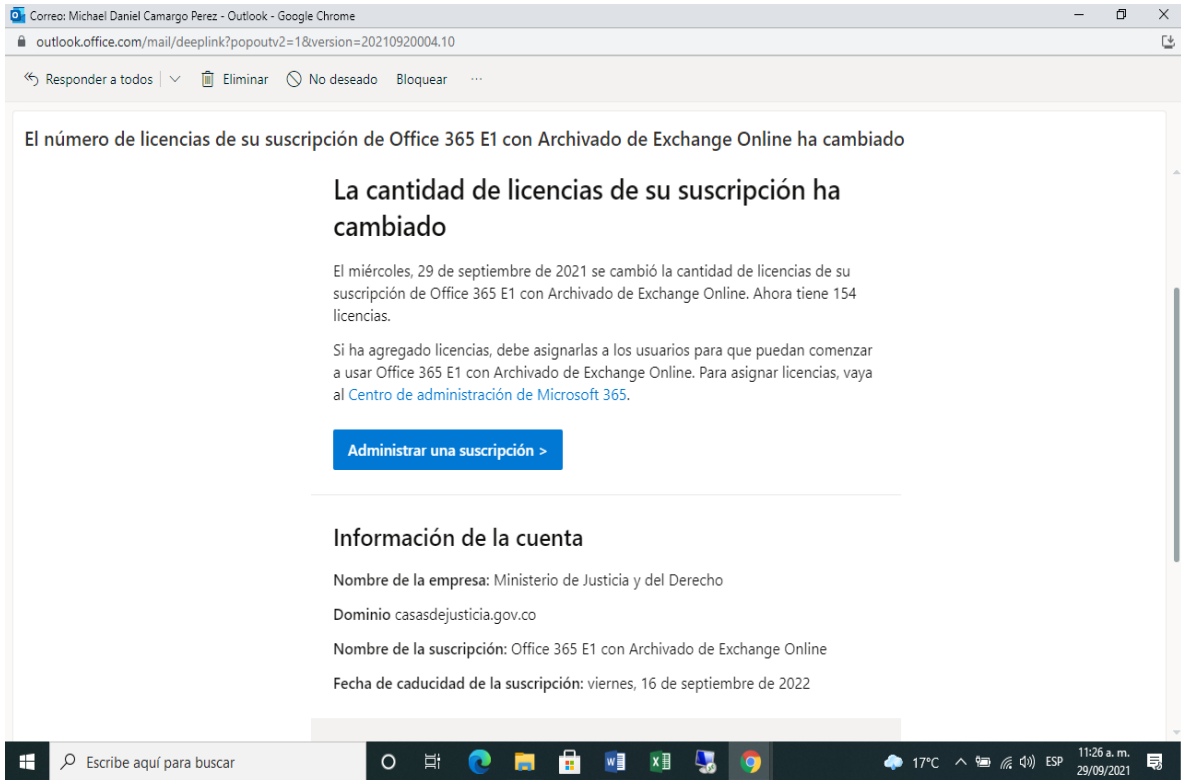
Correo: Michael Daniel Camargo Perez - Outlook - Google Chrome

outlook.office.com/mail/deeplink?popoutv2=1&version=20210920004.10

Responder a todos | Eliminar No deseado Bloquear ···

El número de licencias de su suscripción de Office 365 E1 con Archivado de Exchange Online ha cambiado

La cantidad de licencias de su suscripción ha cambiado

El miércoles, 29 de septiembre de 2021 se cambió la cantidad de licencias de su suscripción de Office 365 E1 con Archivado de Exchange Online. Ahora tiene 154 licencias.

Si ha agregado licencias, debe asignarlas a los usuarios para que puedan comenzar a usar Office 365 E1 con Archivado de Exchange Online. Para asignar licencias, vaya al Centro de administración de Microsoft 365.

Administrar una suscripción >

Información de la cuenta

Nombre de la empresa: Ministerio de Justicia y del Derecho

Dominio casasdejusticia.gov.co

Nombre de la suscripción: Office 365 E1 con Archivado de Exchange Online

Fecha de caducidad de la suscripción: viernes, 16 de septiembre de 2022

Escribe aquí para buscar

17°C ESP 11:26 a. m. 29/09/2021